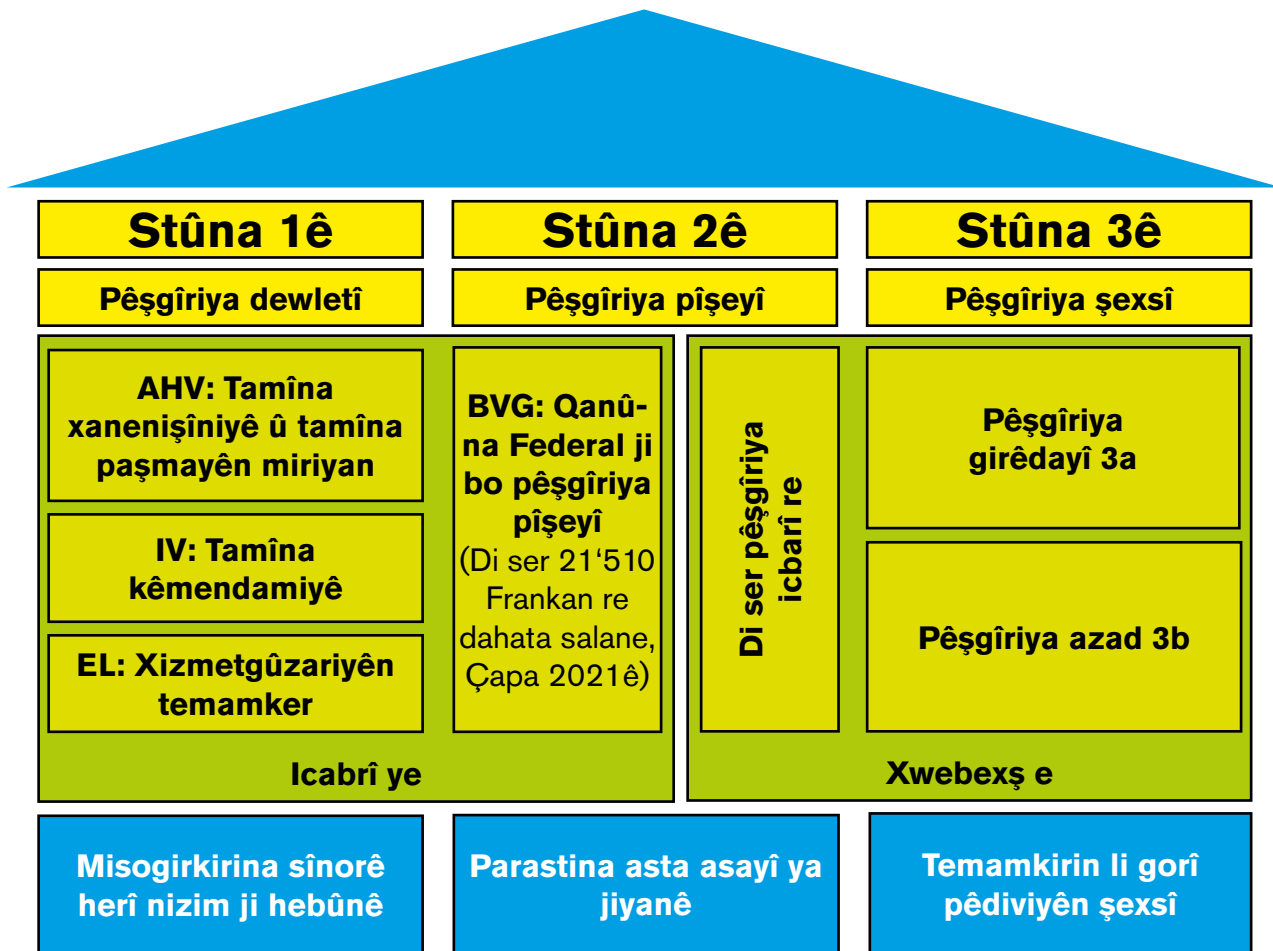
Stûna 1ê

Pêşgîriya dewletî

AHV: Tamîna xanenişîniyê û tamîna paşmayên miriyan

IV: Tamîna kêmendamiyê

EL: Xizmetgûzariyên temamker

Stûna 2ê

Pêşgîriya pîşeyî

BVG: Qanûna Federal ji bo pêşgîriya pîşeyî (Di ser 21‘510 Frankan re dahata salane, Çapa 2021ê)

Icabrî ye

Stûna 3ê

Pêşgîriya şexsî

Di ser pêşgîriya icbarî re

Pêşgîriya girêdayî 3a

Pêşgîriya azad 3b

Xwebexş e

Misogirkirina sînorê herî nizim ji hebûnê

Parastina asta asayî ya jiyanê

Temamkirin li gorî pêdiviyên şexsî